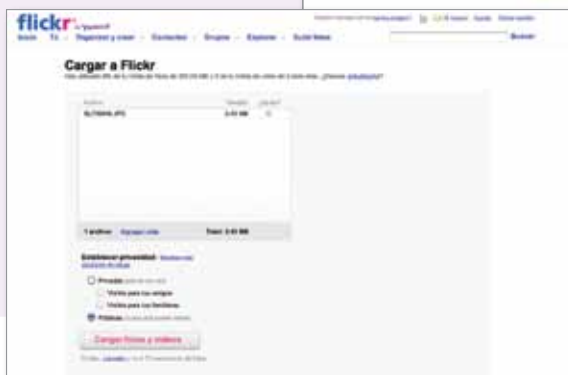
flickr from Yahoo!

Inicio Tú Organizar y crear Contactos Grupos Explorar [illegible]

Buscar

Cargar a Flickr

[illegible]

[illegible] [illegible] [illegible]

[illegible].JPG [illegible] MB

1 archivo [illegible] Total: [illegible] MB

Establecer privacidad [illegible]

Privado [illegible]

Visible para tus amigos

Visible para tus familiares

Público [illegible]

Cargar fotos y videos

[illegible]